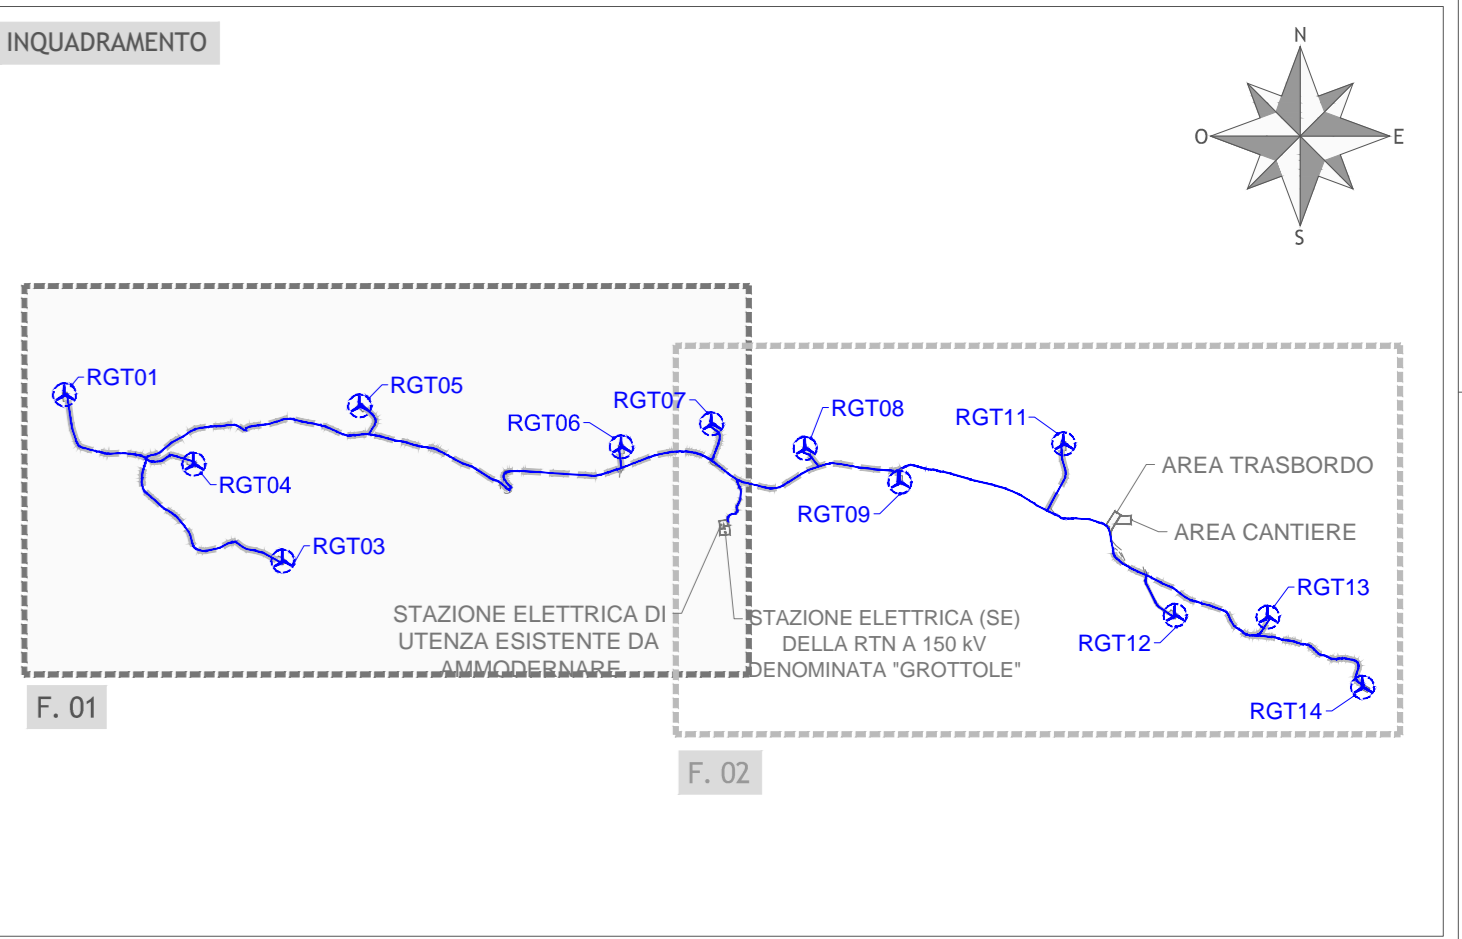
INQUADRAMENTO

N
O
E
S

RGT01
RGT05
RGT06
RGT07
RGT08
RGT11
RGT04
RGT03
RGT09
AREA TRASBORDO
AREA CANTIERE
RGT13
RGT12
RGT14

STAZIONE ELETTRICA DI UTENZA ESISTENTE DA AMMODERNARE

STAZIONE ELETTRICA (SE) DELLA RTN A 150 kV DENOMINATA "GROTTOLE"

F. 01

F. 02